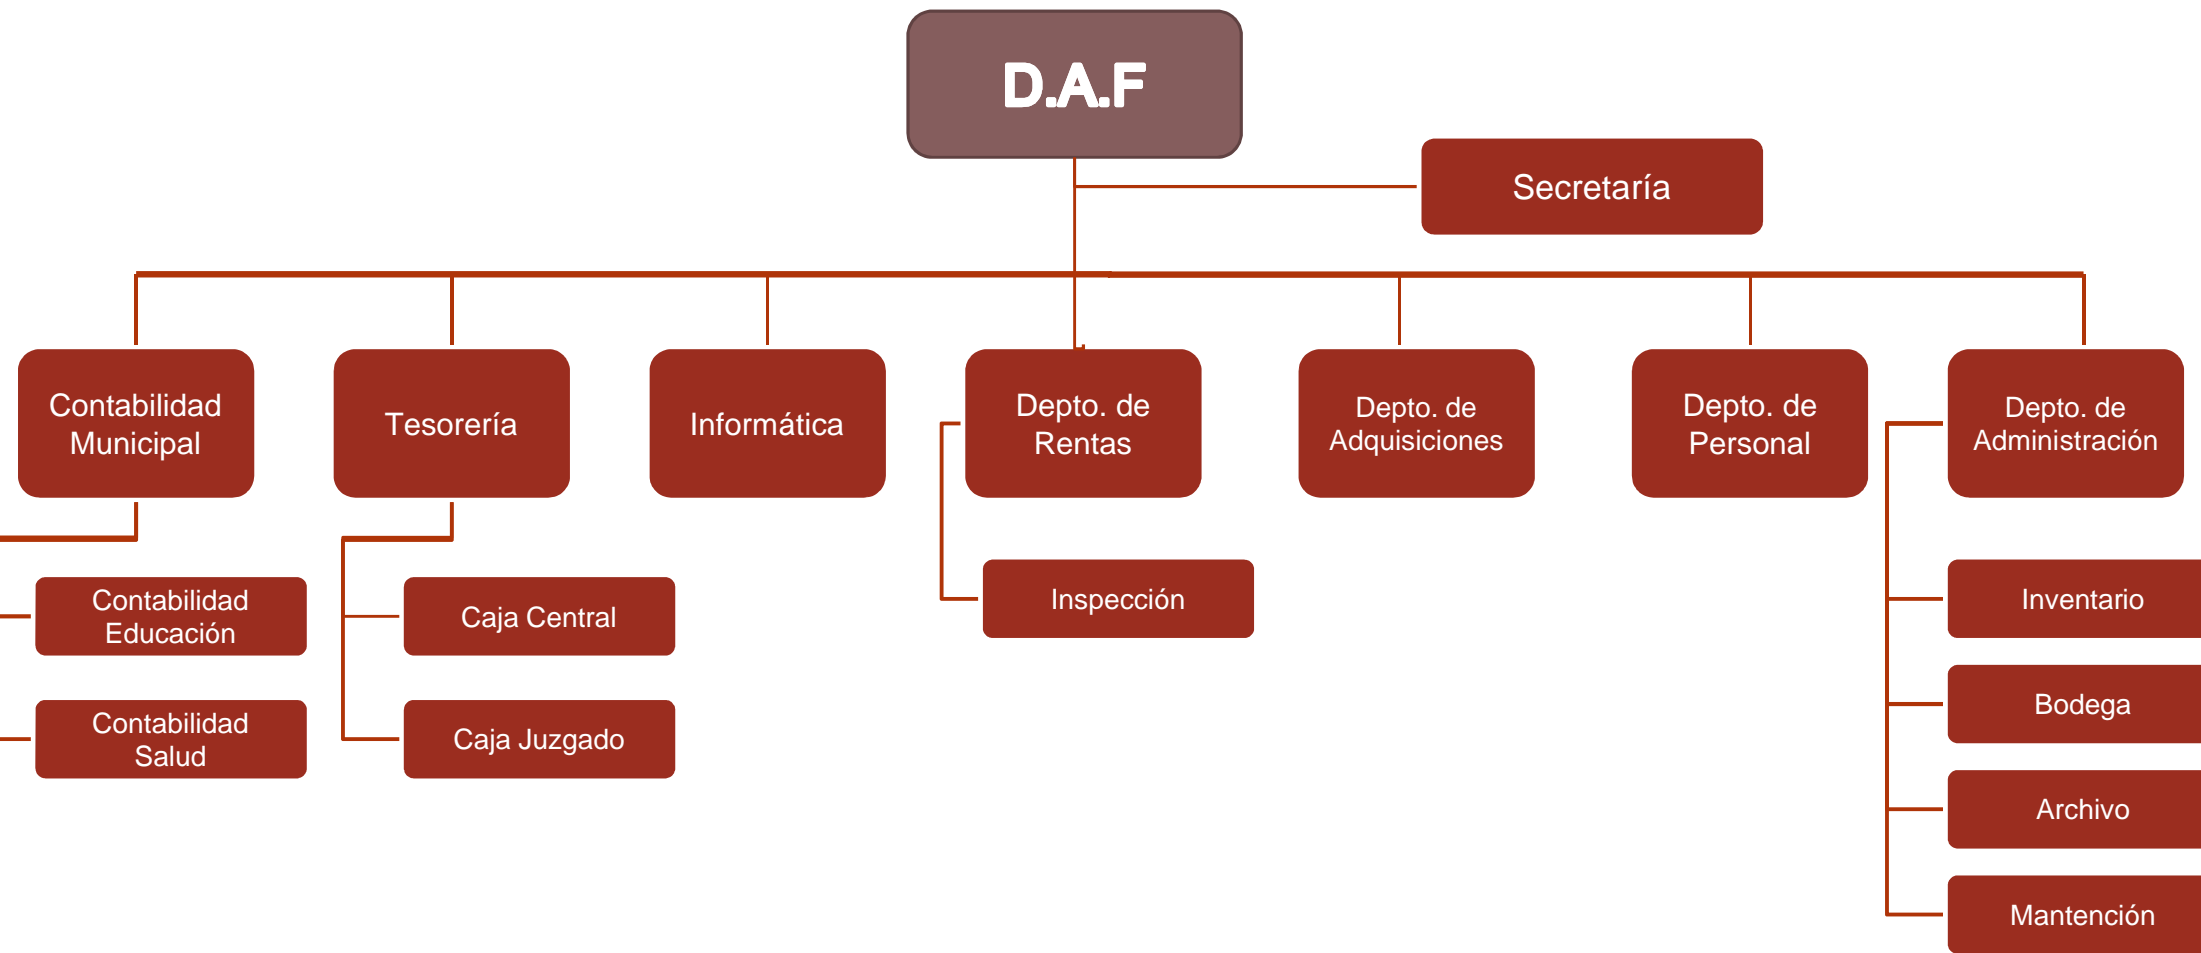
D.A.F

Secretaría

Contabilidad Municipal

Tesorería

Informática

Depto. de Rentas

Depto. de Adquisiciones

Depto. de Personal

Depto. de Administración

Contabilidad Educación

Contabilidad Salud

Caja Central

Caja Juzgado

Inspección

Inventario

Bodega

Archivo

Mantención